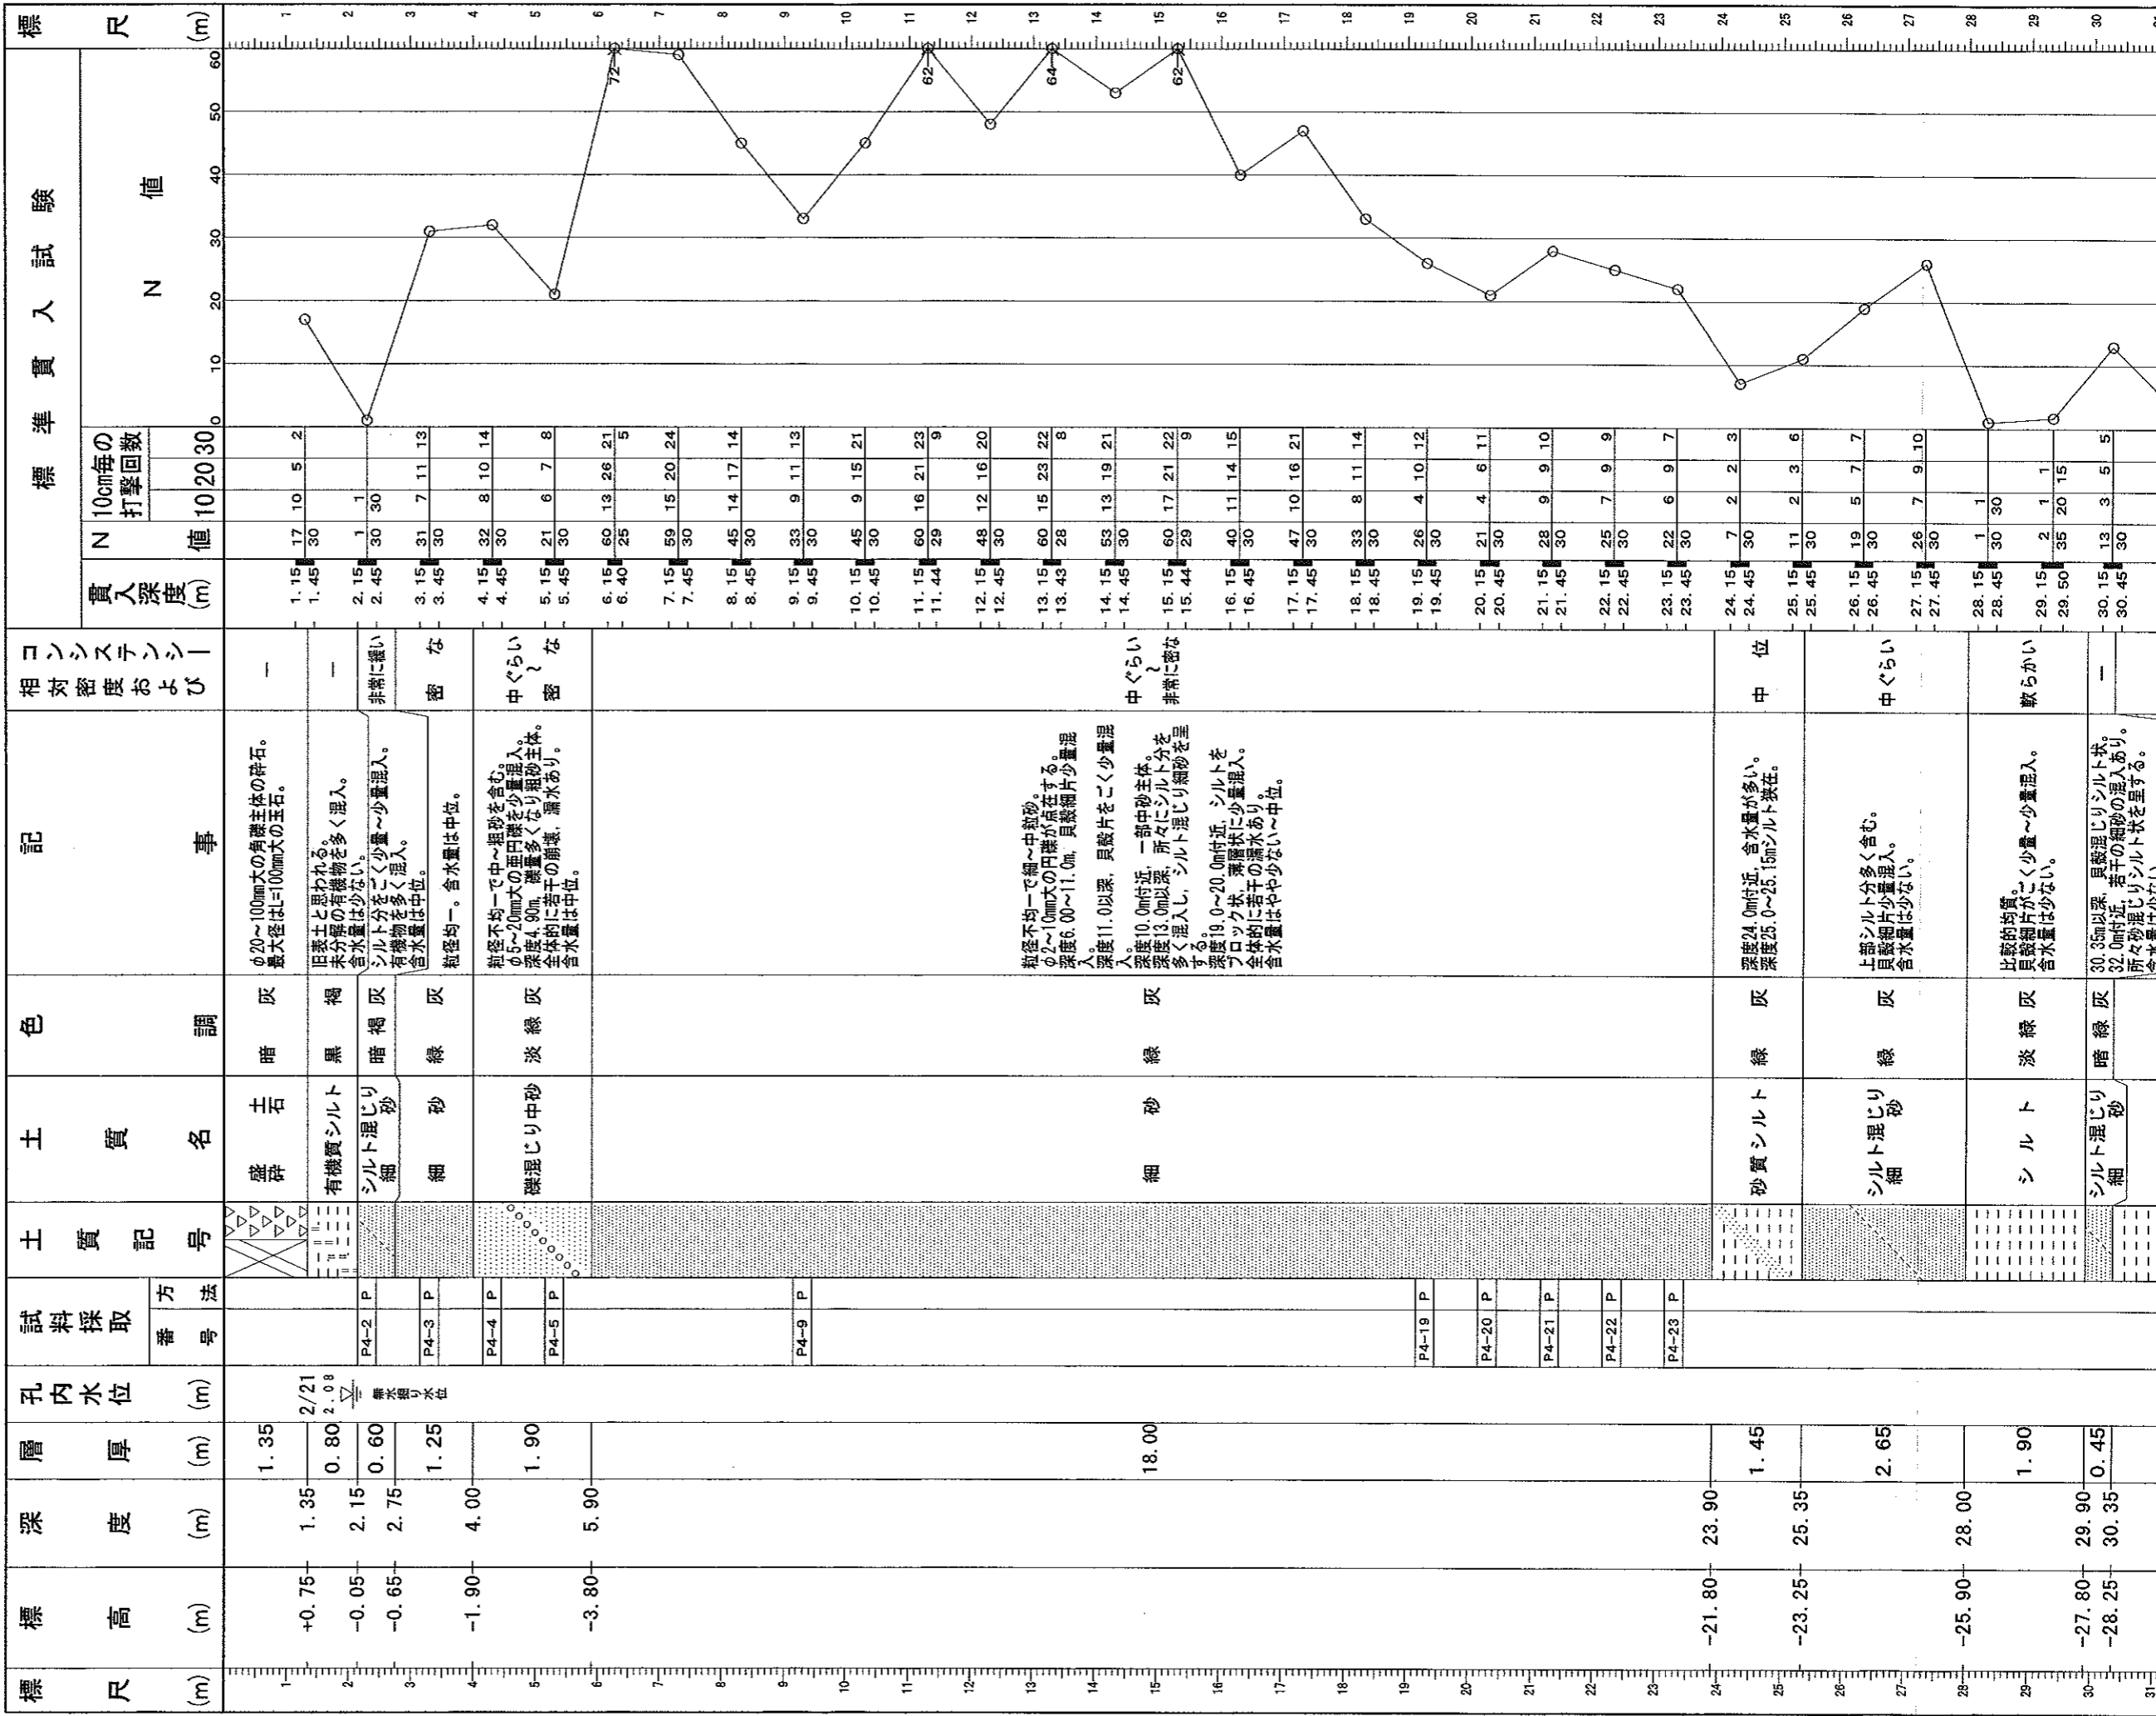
標尺 (m)

1 2 3 4 5 6 7 8 9 10 11 12 13 14 15 16 17 18 19 20 21 22 23 24 25 26 27 28 29 30 31

標準貫入試験

N値

0 10 20 30 40 50 60

72 62 64 62

| 貫入深度 (m) | N値 | 10 | 20 | 30 |
|---|---|---|---|---|
| 1.15–1.45 | 17/30 | 10 | 5 | 2 |
| 2.15–2.45 | 1/30 | 1/30 | | |
| 3.15–3.45 | 31/30 | 7 | 11 | 13 |
| 4.15–4.45 | 32/30 | 8 | 10 | 14 |
| 5.15–5.45 | 21/30 | 6 | 7 | 8 |
| 6.15–6.40 | 60/25 | 13 | 26 | 21/5 |
| 7.15–7.45 | 59/30 | 15 | 20 | 24 |
| 8.15–8.45 | 45/30 | 14 | 17 | 14 |
| 9.15–9.45 | 33/30 | 9 | 11 | 13 |
| 10.15–10.45 | 45/30 | 9 | 15 | 21 |
| 11.15–11.44 | 60/29 | 16 | 21 | 23/9 |
| 12.15–12.45 | 48/30 | 12 | 16 | 20 |
| 13.15–13.43 | 60/28 | 15 | 23 | 22/8 |
| 14.15–14.45 | 53/30 | 13 | 19 | 21 |
| 15.15–15.44 | 60/29 | 17 | 21 | 22/9 |
| 16.15–16.45 | 40/30 | 11 | 14 | 15 |
| 17.15–17.45 | 47/30 | 10 | 16 | 21 |
| 18.15–18.45 | 33/30 | 8 | 11 | 14 |
| 19.15–19.45 | 26/30 | 4 | 10 | 12 |
| 20.15–20.45 | 21/30 | 4 | 6 | 11 |
| 21.15–21.45 | 28/30 | 9 | 9 | 10 |
| 22.15–22.45 | 25/30 | 7 | 9 | 9 |
| 23.15–23.45 | 22/30 | 6 | 9 | 7 |
| 24.15–24.45 | 7/30 | 2 | 2 | 3 |
| 25.15–25.45 | 11/30 | 2 | 3 | 6 |
| 26.15–26.45 | 19/30 | 5 | 7 | 7 |
| 27.15–27.45 | 26/30 | 7 | 9 | 10 |
| 28.15–28.45 | 1/30 | 1/30 | | |
| 29.15–29.50 | 2/35 | 1/20 | 1/15 | |
| 30.15–30.45 | 13/30 | 3 | 5 | 5 |

標準貫入試験 10cm毎の打撃回数

相対密度およびコンシステンシー
— / — / 非常に緩い / 密な / 中ぐらい～密な / 中ぐらい～非常に密な / 中位 / 中ぐらい / 軟らかい / —

記事
φ20～100mm大の角礫主体の砕石。最大径はL=100mm大の玉石。
旧表土と思われる。未分解の有機物を多く混入。含水量は少ない。
シルト分をごく少量～少量混入。有機物を多く混入。含水量は中位。
粒径均一。含水量は中位。
粒径不均一で中～粗砂を含む。φ5～20mm大の亜円礫を少量混入。深度4.90m、礫量多くなり粗砂主体。全体的に若干の崩壊、漏水あり。含水量は中位。
粒径不均一で細～中粒砂。φ2～10mm大の円礫が点在する。深度6.00～11.0m、貝殻細片少量混入。深度11.0以深、貝殻片をごく少量混入。深度10.0m付近、一部中砂主体。深度13.0m以深、所々にシルト分を多く混入し、シルト混じり細砂を呈する。深度19.0～20.0m付近、シルトをブロック状、薄層状に少量混入。全体的に若干の湧水あり。含水量はやや少ない～中位。
深度24.0m付近、含水量が多い。深度25.0～25.15mシルト挟在。
上部シルト分多く含む。貝殻細片少量混入。含水量は少ない。
比較的均質。貝殻細片がごく少量～少量混入。含水量は少ない。
30.35m以深、貝殻混じりシルト状。32.0m付近、若干の細砂の混入あり。所々砂混じりシルト状を呈する。

色調
暗灰 / 黒褐 / 暗褐灰 / 緑灰 / 淡緑灰 / 緑灰 / 緑灰 / 緑灰 / 淡緑灰 / 暗緑灰

土質名
盛土 砕石 / 有機質シルト / シルト混じり細砂 / 細砂 / 礫混じり中砂 / 細砂 / 砂質シルト / シルト混じり細砂 / シルト / シルト混じり細砂

土質記号

試料採取 方法 番号
P P4-2 / P P4-3 / P P4-4 / P P4-5 / P P4-9 / P P4-19 / P P4-20 / P P4-21 / P P4-22 / P P4-23

孔内水位 (m)
2/21 2.08 無水掘り水位

層厚 (m)
1.35 0.80 0.60 1.25 1.90 18.00 1.45 2.65 1.90 0.45

深度 (m)
1.35 2.15 2.75 4.00 5.90 23.90 25.35 28.00 29.90 30.35

標高 (m)
+0.75 -0.05 -0.65 -1.90 -3.80 -21.80 -23.25 -25.90 -27.80 -28.25

標尺 (m)
1 2 3 4 5 6 7 8 9 10 11 12 13 14 15 16 17 18 19 20 21 22 23 24 25 26 27 28 29 30 31